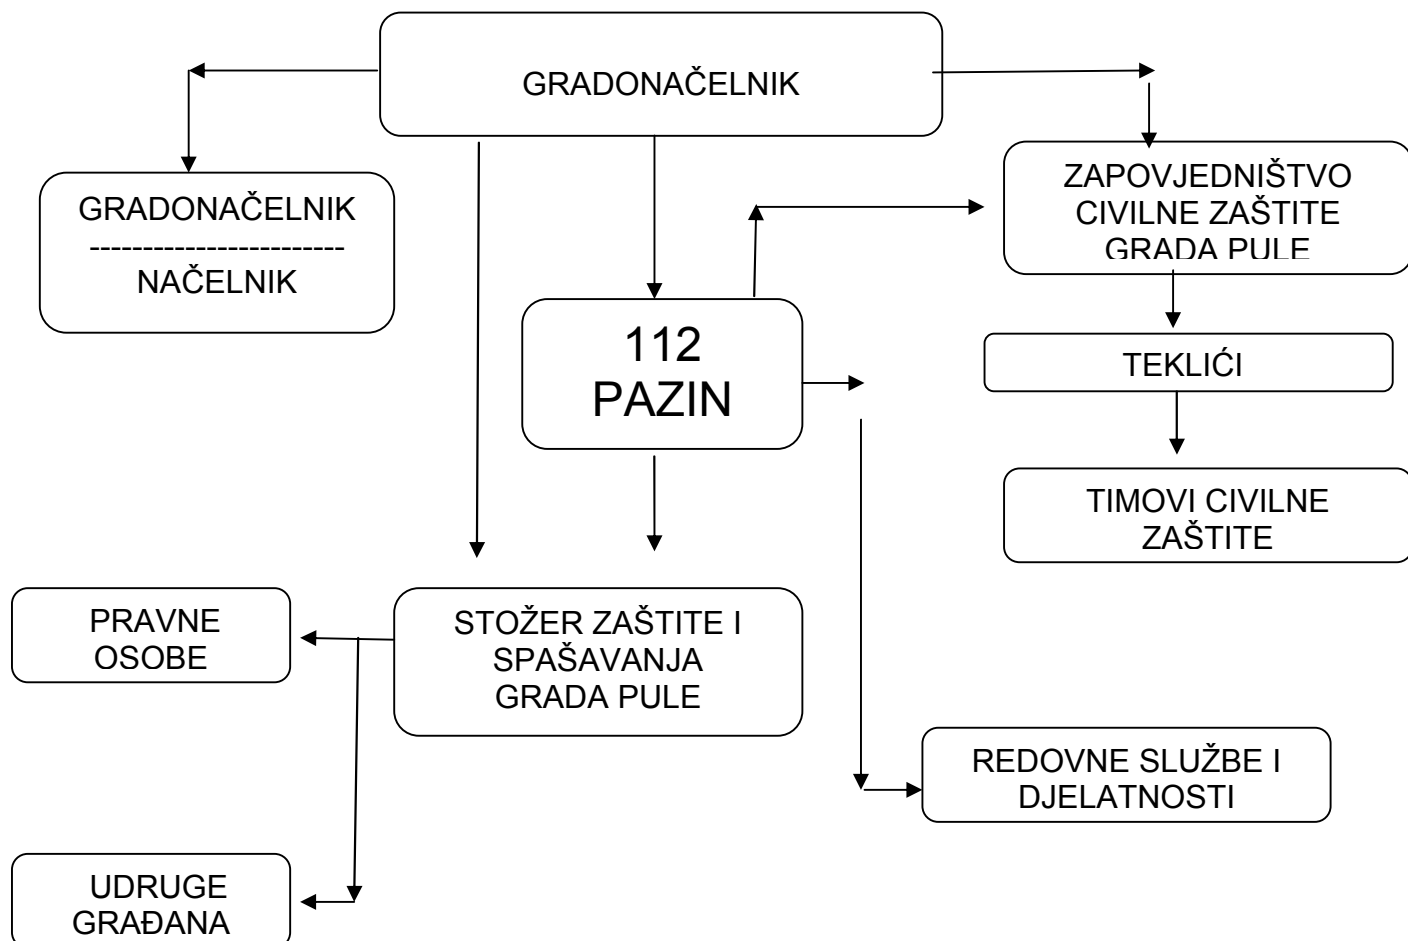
GRADONAČELNIK

GRADONAČELNIK
------------------------
NAČELNIK

ZAPOVJEDNIŠTVO CIVILNE ZAŠTITE GRADA PULE

112
PAZIN

TEKLIĆI

TIMOVI CIVILNE ZAŠTITE

PRAVNE OSOBE

STOŽER ZAŠTITE I SPAŠAVANJA GRADA PULE

REDOVNE SLUŽBE I DJELATNOSTI

UDRUGE GRAĐANA